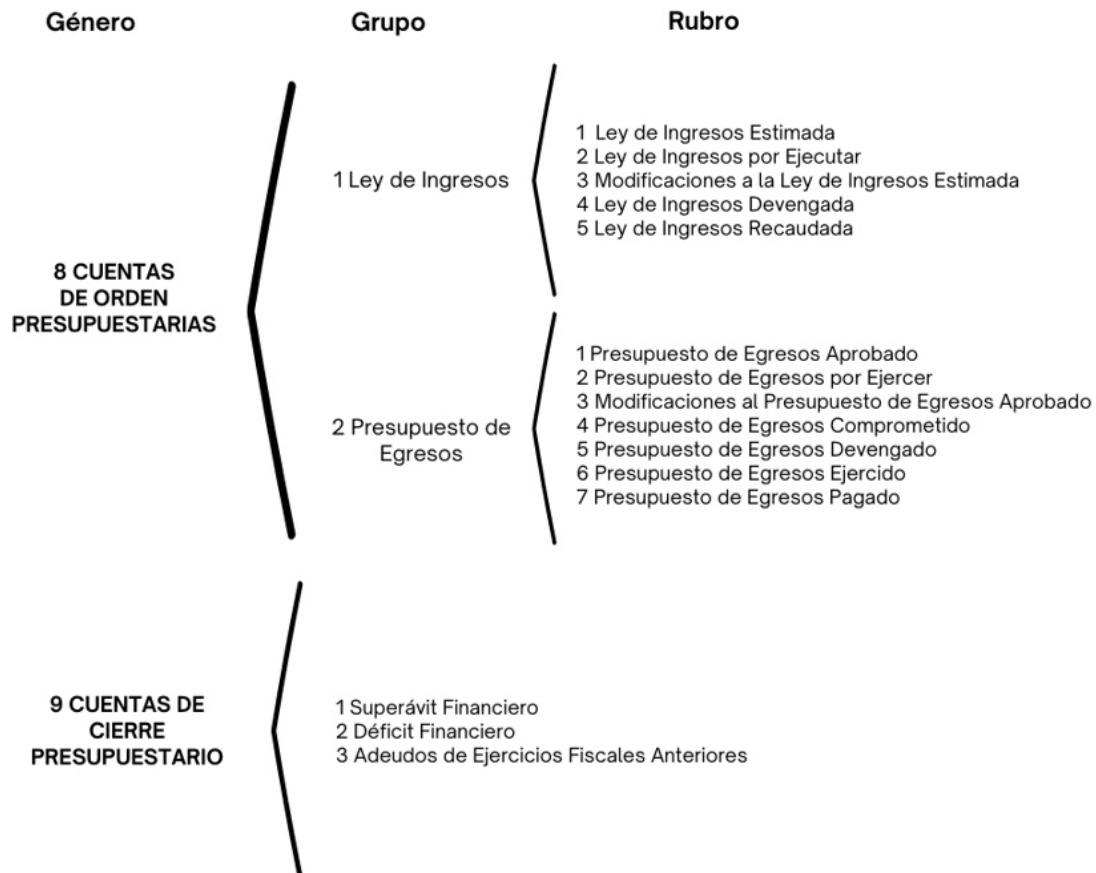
Género

Grupo

Rubro

8 CUENTAS DE ORDEN PRESUPUESTARIAS

1 Ley de Ingresos

1 Ley de Ingresos Estimada
2 Ley de Ingresos por Ejecutar
3 Modificaciones a la Ley de Ingresos Estimada
4 Ley de Ingresos Devengada
5 Ley de Ingresos Recaudada

2 Presupuesto de Egresos

1 Presupuesto de Egresos Aprobado
2 Presupuesto de Egresos por Ejercer
3 Modificaciones al Presupuesto de Egresos Aprobado
4 Presupuesto de Egresos Comprometido
5 Presupuesto de Egresos Devengado
6 Presupuesto de Egresos Ejercido
7 Presupuesto de Egresos Pagado

9 CUENTAS DE CIERRE PRESUPUESTARIO

1 Superávit Financiero
2 Déficit Financiero
3 Adeudos de Ejercicios Fiscales Anteriores